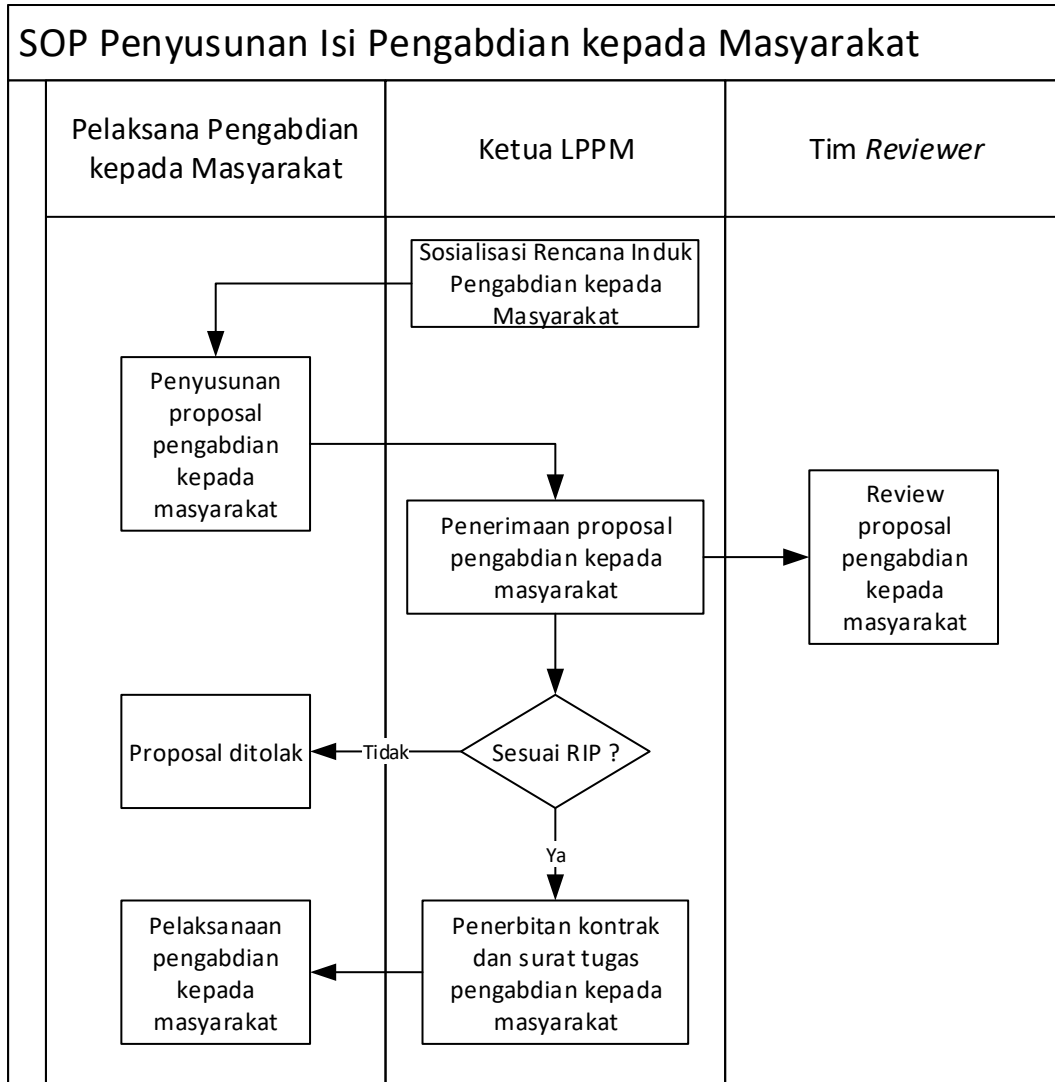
SOP Penyusunan Isi Pengabdian kepada Masyarakat

Pelaksana Pengabdian kepada Masyarakat

Ketua LPPM

Tim *Reviewer*

Sosialisasi Rencana Induk Pengabdian kepada Masyarakat

Penyusunan proposal pengabdian kepada masyarakat

Penerimaan proposal pengabdian kepada masyarakat

Review proposal pengabdian kepada masyarakat

Proposal ditolak

Tidak

Sesuai RIP ?

Ya

Pelaksanaan pengabdian kepada masyarakat

Penerbitan kontrak dan surat tugas pengabdian kepada masyarakat